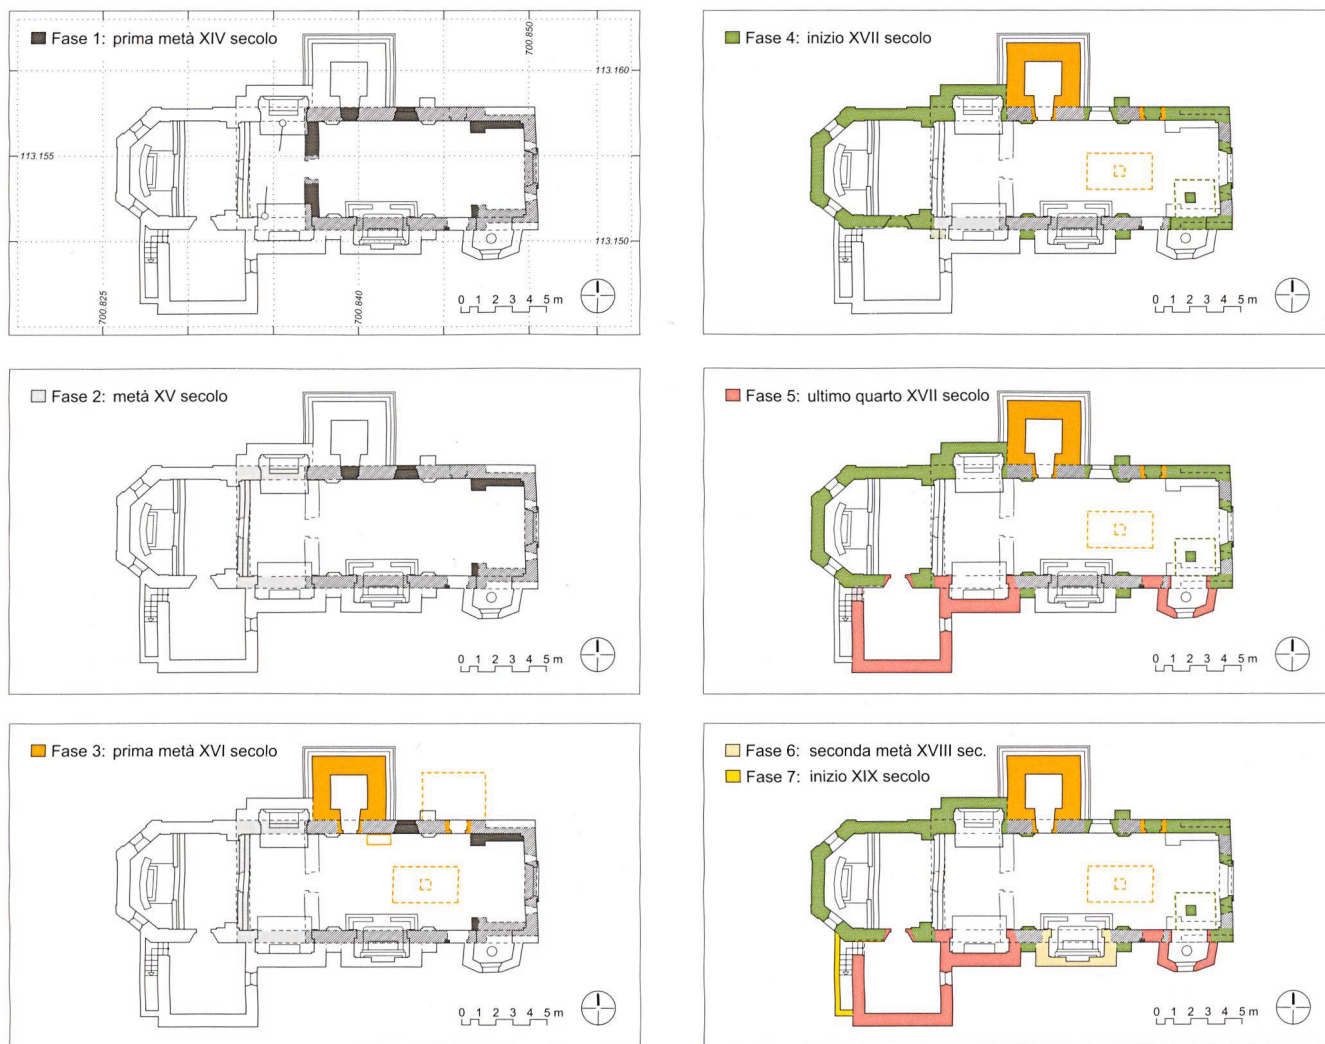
Fase 1: prima metà XIV secolo

700.850

113.160

113.155

113.150

700.825

700.840

0 1 2 3 4 5 m

Fase 4: inizio XVII secolo

0 1 2 3 4 5 m

Fase 2: metà XV secolo

0 1 2 3 4 5 m

Fase 5: ultimo quarto XVII secolo

0 1 2 3 4 5 m

Fase 3: prima metà XVI secolo

0 1 2 3 4 5 m

Fase 6: seconda metà XVIII sec.

Fase 7: inizio XIX secolo

0 1 2 3 4 5 m